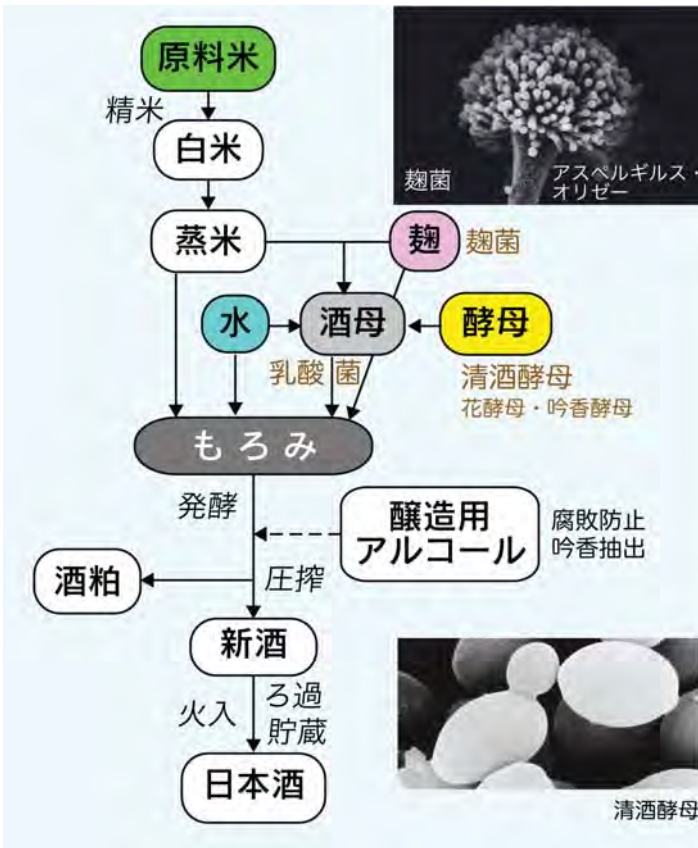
原料米
精米
白米
蒸米
麹 麹菌
水
酒母
酵母
乳酸菌
清酒酵母
花酵母・吟香酵母
もろみ
発酵
醸造用
アルコール
腐敗防止
吟香抽出
酒粕
圧搾
新酒
火入
ろ過
貯蔵
日本酒

麹菌
アスペルギルス・
オリゼー

清酒酵母